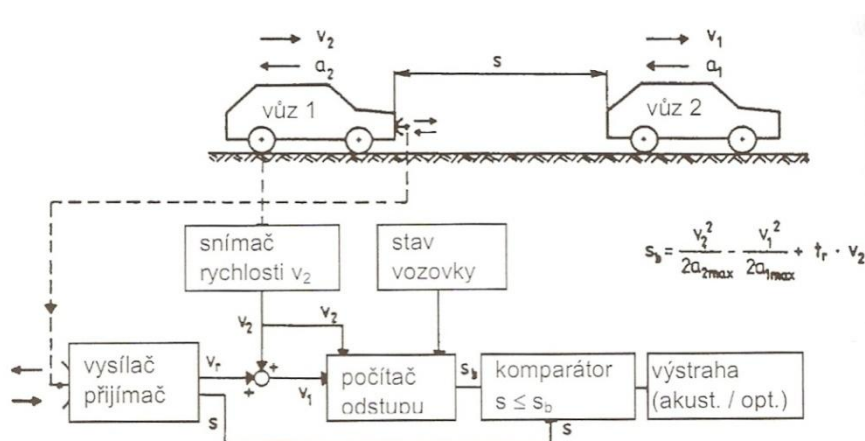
$v_2$
$a_2$
s
$v_1$
$a_1$
vůz 1
vůz 2

snímač rychlosti $v_2$

stav vozovky

$s_b = \frac{v_2^2}{2a_{2max}} - \frac{v_1^2}{2a_{1max}} + t_r \cdot v_2$

$v_2$
$v_2$
vysílač přijímač
$v_r$
+
+
$v_1$
s
počítač odstupu
$s_b$
komparátor $s \leq s_b$
s
výstraha (akust. / opt.)